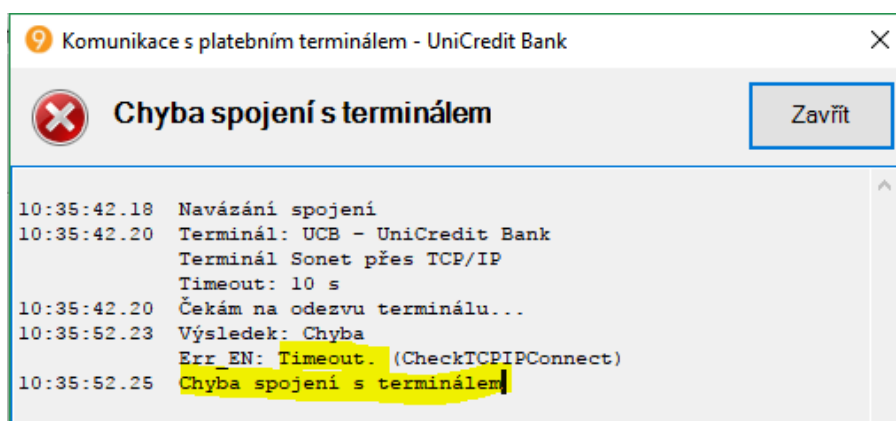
Komunikace s platebním terminálem - UniCredit Bank

Chyba spojení s terminálem

Zavřít

10:35:42.18 Navázání spojení
10:35:42.20 Terminál: UCB - UniCredit Bank
Terminál Sonet přes TCP/IP
Timeout: 10 s
10:35:42.20 Čekám na odezvu terminálu...
10:35:52.23 Výsledek: Chyba
Err_EN: Timeout. (CheckTCPIPConnect)
10:35:52.25 Chyba spojení s terminálem